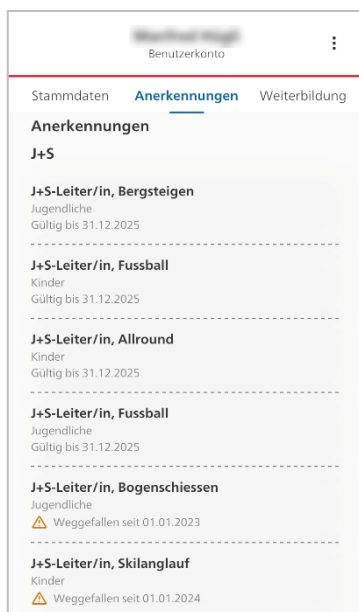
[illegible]
Benutzerkonto

Stammdaten Anerkennungen Weiterbildung

Anerkennungen

J+S

J+S-Leiter/in, Bergsteigen
Jugendliche
Gültig bis 31.12.2025

J+S-Leiter/in, Fussball
Kinder
Gültig bis 31.12.2025

J+S-Leiter/in, Allround
Kinder
Gültig bis 31.12.2025

J+S-Leiter/in, Fussball
Jugendliche
Gültig bis 31.12.2025

J+S-Leiter/in, Bogenschiessen
Jugendliche
Weggefallen seit 01.01.2023

J+S-Leiter/in, Skilanglauf
Kinder
Weggefallen seit 01.01.2024